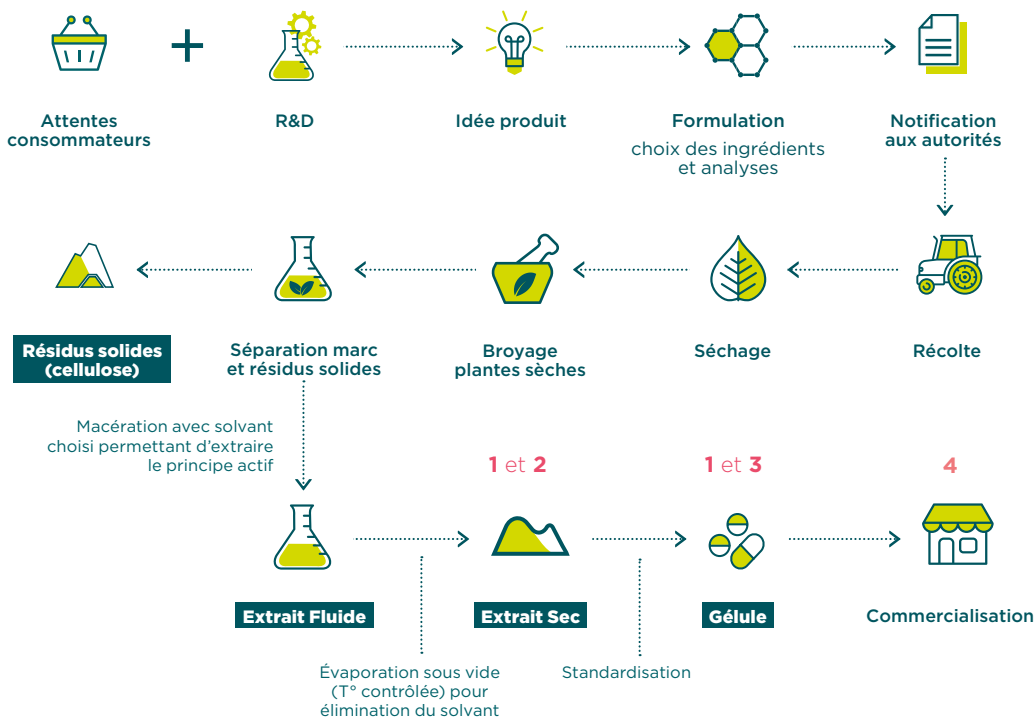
Attentes consommateurs

R&D

Idée produit

Formulation

choix des ingrédients et analyses

Notification aux autorités

Récolte

Séchage

Broyage plantes sèches

Séparation marc et résidus solides

Résidus solides (cellulose)

Macération avec solvant choisi permettant d'extraire le principe actif

1 et 2

1 et 3

4

Extrait Fluide

Extrait Sec

Gélule

Commercialisation

Évaporation sous vide (T° contrôlée) pour élimination du solvant

Standardisation